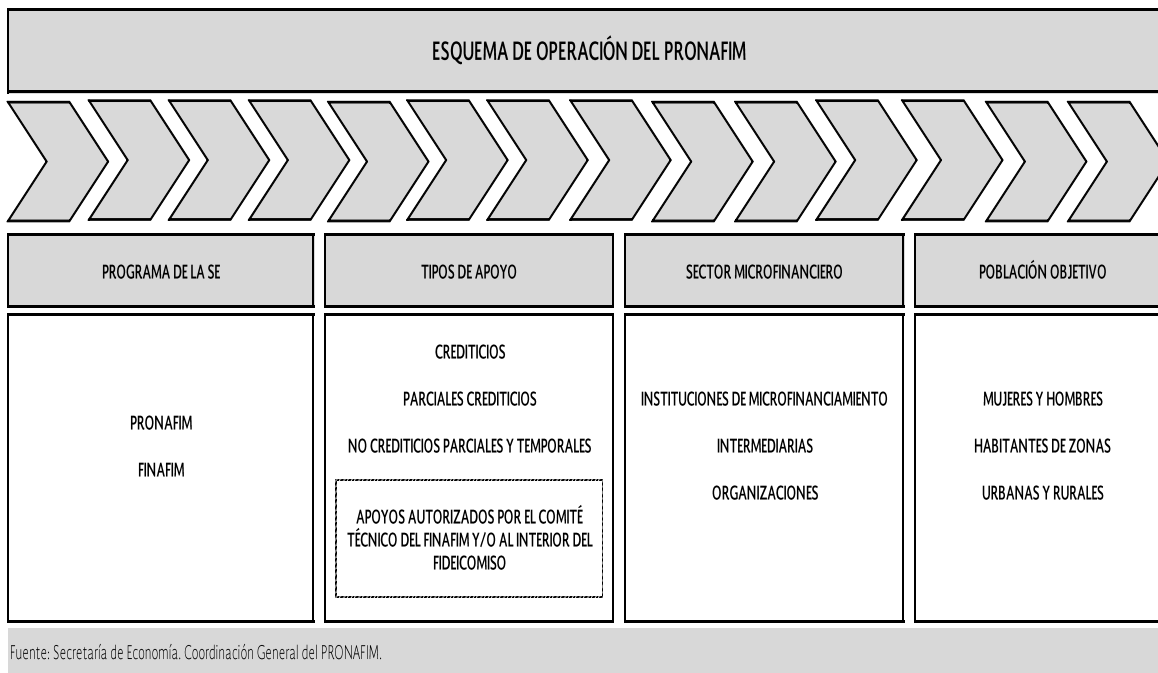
ESQUEMA DE OPERACIÓN DEL PRONAFIM

PROGRAMA DE LA SE

PRONAFIM

FINAFIM

TIPOS DE APOYO

CREDITICIOS

PARCIALES CREDITICIOS

NO CREDITICIOS PARCIALES Y TEMPORALES

APOYOS AUTORIZADOS POR EL COMITÉ TÉCNICO DEL FINAFIM Y/O AL INTERIOR DEL FIDEICOMISO

SECTOR MICROFINANCIERO

INSTITUCIONES DE MICROFINANCIAMIENTO

INTERMEDIARIAS

ORGANIZACIONES

POBLACIÓN OBJETIVO

MUJERES Y HOMBRES

HABITANTES DE ZONAS

URBANAS Y RURALES

Fuente: Secretaría de Economía. Coordinación General del PRONAFIM.